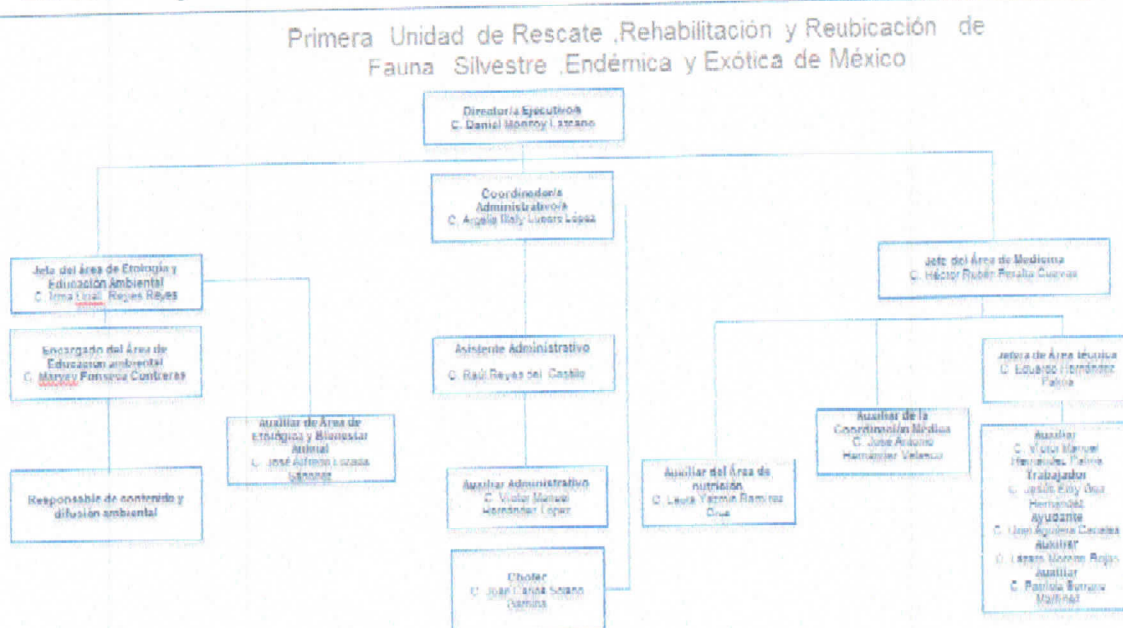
Primera Unidad de Rescate ,Rehabilitación y Reubicación de Fauna Silvestre ,Endémica y Exótica de México

Directora Ejecutiva
C. Daniel Monroy Lozano

Coordinador/a Administrativo/a
C. Argelia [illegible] Lucero López

Jefa del área de Etología y Educación Ambiental
C. Irma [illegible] Reyes Reyes

Jefe del Área de Medicina
C. Héctor Rubén Peralta Cuevas

Encargado del Área de Educación ambiental
C. Marvey Fonseca Contreras

Asistente Administrativo
C. Raúl Reyes del Castillo

Jefe/a de Área técnica
C. Eduardo Hernández Patiño

Auxiliar de Área de Etología y Bienestar Animal
C. José Adrián Lozada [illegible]

Auxiliar de la Coordinación Médica
C. José Antonio Hernández Velasco

Auxiliar
C. Víctor Manuel Hernández Patiño
Trabajador
C. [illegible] Díaz Hernández
Ayudante
C. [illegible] Canales
Auxiliar
C. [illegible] Rojas
Auxiliar
C. Paola Serrano Martínez

Responsable de contenido y difusión ambiental

Auxiliar Administrativo
C. Víctor Manuel Hernández López

Auxiliar del Área de nutrición
C. Laura Yazmín Ramírez Cruz

Chofer
C. Juan Carlos Solano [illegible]